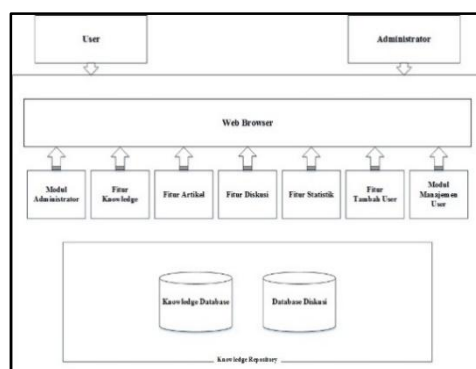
User

Administrator

Web Browser

Modul Administrator

Fitur Knowledge

Fitur Artikel

Fitur Diskusi

Fitur Statistik

Fitur Tambah User

Modul Manajemen User

Knowledge Database

Database Diskusi

Knowledge Repository